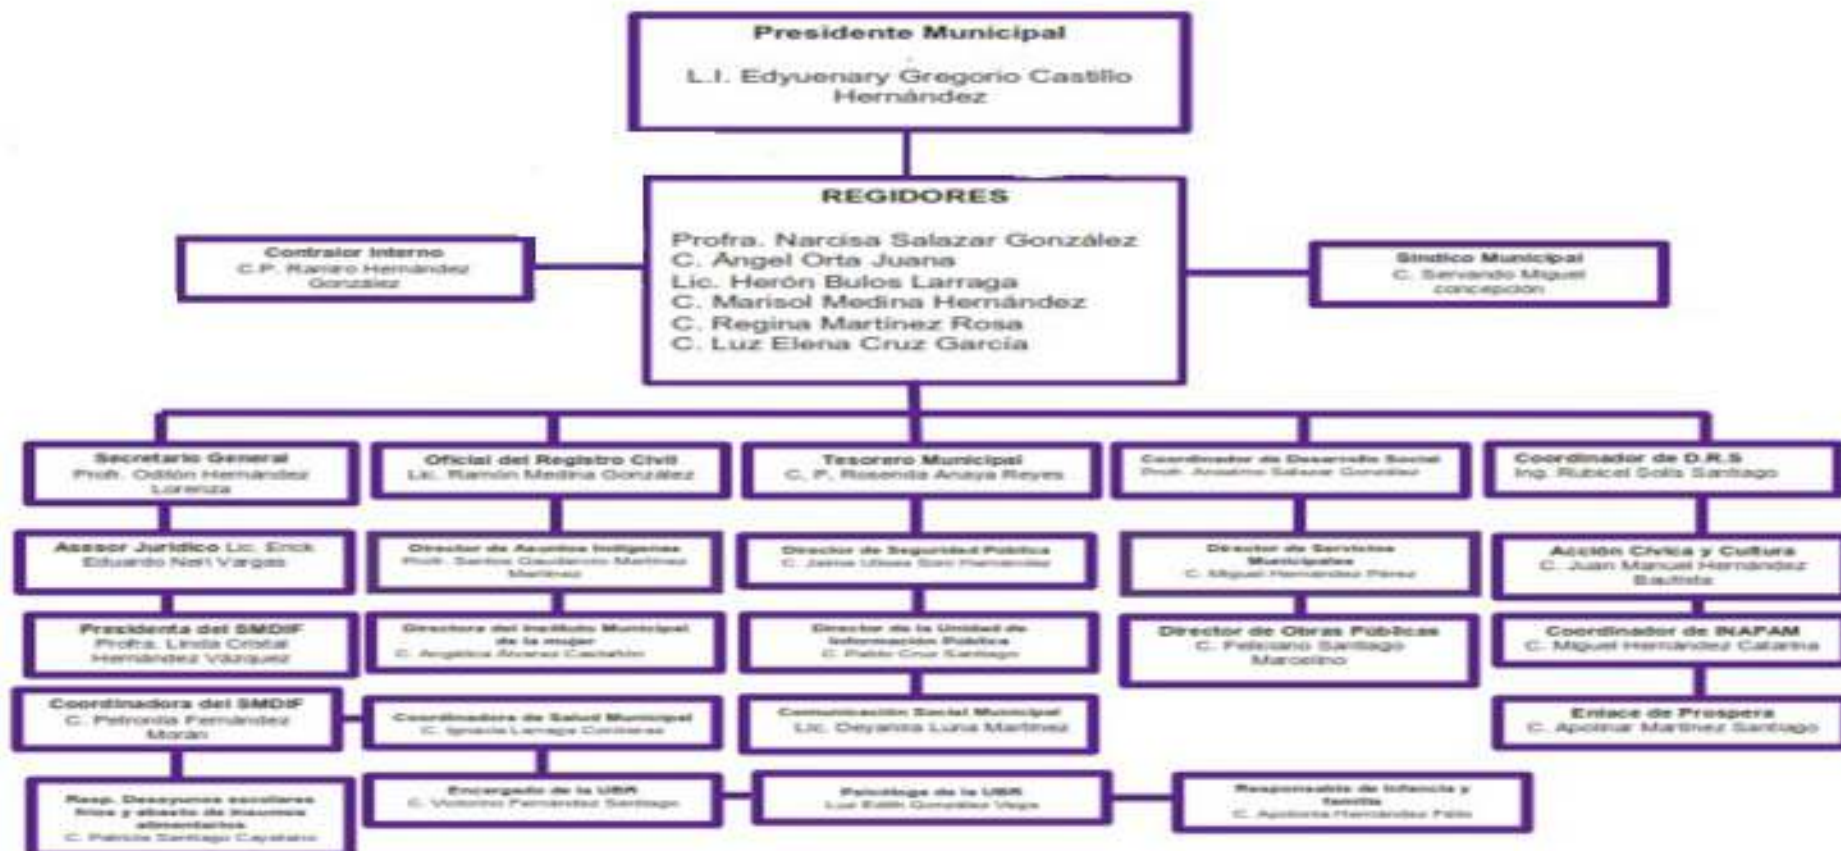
Presidente Municipal

L.I. Edyuenary Gregorio Castillo Hernández

REGIDORES

Profra. Narcisa Salazar González
C. Ángel Orta Juana
Lic. Herón Bulos Larraga
C. Marisol Medina Hernández
C. Regina Martínez Rosa
C. Luz Elena Cruz García

Contralor Interno
C.P. Ramiro Hernández González

Síndico Municipal
C. Servando Miguel concepcion

Secretario General
Profr. Odilón Hernández Lorenzo

Oficial del Registro Civil
Lic. Ramón Medina González

Tesorero Municipal
C. P. Rosenda Anaya Reyes

Coordinador de Desarrollo Social
Profr. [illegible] Salazar González

Coordinador de D.R.S
Ing. Rubicel Solís Santiago

Asesor Jurídico Lic. Erick Eduardo Neri Vargas

Director de Asuntos Indígenas
Profr. Santos Gaudencio Martínez Martínez

Director de Seguridad Pública
C. Jaime Ulises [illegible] Hernández

Director de Servicios Municipales
C. Miguel Hernández Pérez

Acción Cívica y Cultura
C. Juan Manuel Hernández Bautista

Presidenta del SMDIF
Profra. Linda Cristal Hernández Vázquez

Directora del Instituto Municipal de la mujer
C. Angélica Álvarez Castañón

Director de la Unidad de Información Pública
C. Pablo Cruz Santiago

Director de Obras Públicas
C. Feliciano Santiago Marcelino

Coordinador de INAPAM
C. Miguel Hernández Catarina

Coordinadora del SMDIF
C. Petronila Fernández Morán

Coordinadora de Salud Municipal
C. Ignacia Larraga Contreras

Comunicación Social Municipal
Lic. Deyanira Luna Martínez

Enlace de Prospera
C. Apolinar Martínez Santiago

Resp. Desayunos escolares fríos y abasto de insumos alimentarios
C. Patricia Santiago Cayetano

Encargado de la UBR
C. Victorino Fernández Santiago

Psicóloga de la UBR
Luz Edith González Vega

Responsable de Infancia y familia
C. Apolonia Hernández Félix